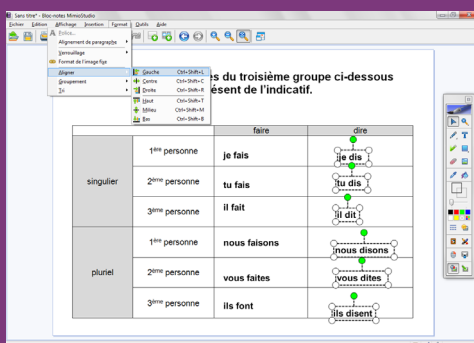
Sans titre* - Bloc-notes MimioStudio

Fichier Edition Affichage Insertion Format Outils Aide

Police...
Alignement de paragraphe
Verrouillage
Format de l'image figé
Aligner
Groupement
Tri

Gauche Ctrl+Shift+L
Centre Ctrl+Shift+C
Droite Ctrl+Shift+R
Haut Ctrl+Shift+T
Milieu Ctrl+Shift+M
Bas Ctrl+Shift+B

es du troisième groupe ci-dessous ésent de l'indicatif.

| | | faire | dire |
|---|---|---|---|
| singulier | 1ère personne | je fais | je dis |
| | 2ème personne | tu fais | tu dis |
| | 3ème personne | il fait | il dit |
| pluriel | 1ère personne | nous faisons | nous disons |
| | 2ème personne | vous faites | vous dites |
| | 3ème personne | ils font | ils disent |